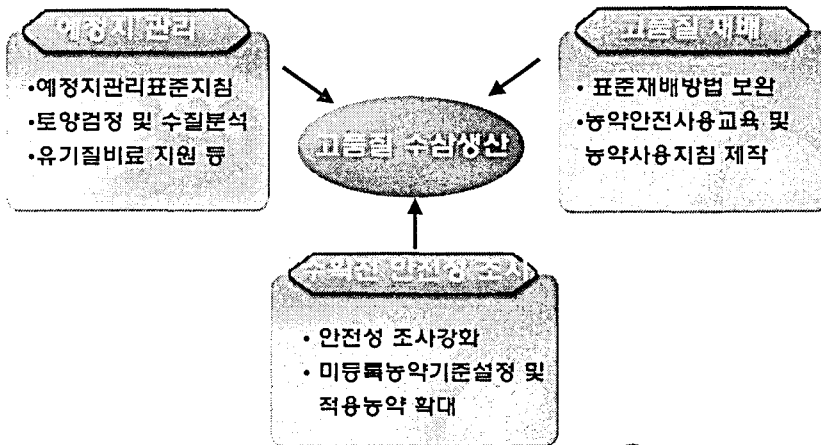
예정지 관리

•예정지관리표준지침
•토양검정 및 수질분석
•유기질비료 지원 등

고품질 재배

• 표준재배방법 보완
•농약안전사용교육 및 농약사용지침 제작

고품질 수삼생산

수확전 안전성 조사

• 안전성 조사강화
• 미등록농약기준설정 및 적용농약 확대